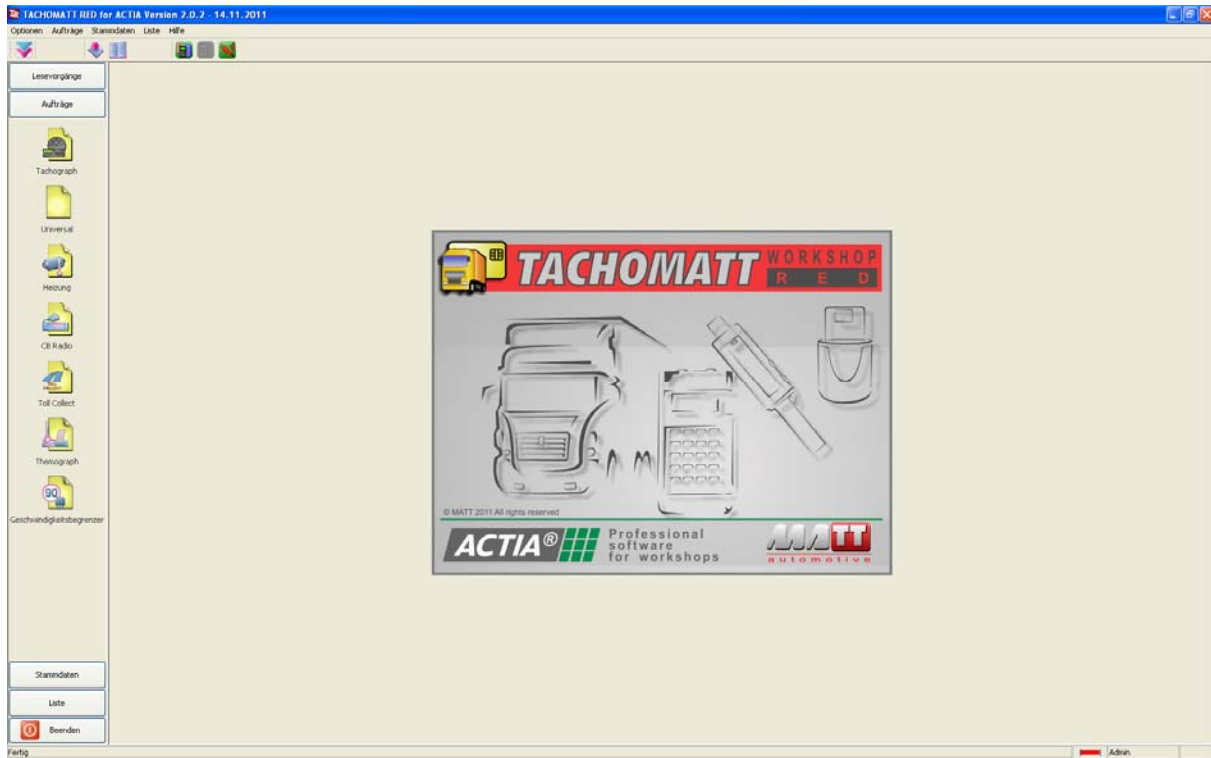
TACHOMATT RED for ACTIA Version 2.0.2 - 14.11.2011

Optionen Aufträge Stammdaten Liste Hilfe

Lesevorgänge

Aufträge

Tachograph

Universal

Heizung

CB Radio

Toll Collect

Themograph

Geschwindigkeitsbegrenzer

Stammdaten

Liste

Beenden

TACHOMATT WORKSHOP RED

© MATT 2011 All rights reserved

ACTIA®

Professional software for workshops

MATT automotive

Fertig

Admin